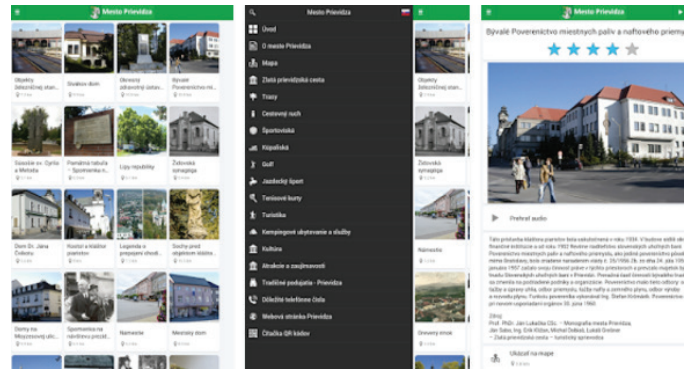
Mesto Prievidza

Objekty železničnej stan...

Osadský dom

Okresný zdravotný ústav...

Bývalé Poverenictvo mi...

Sousošie sv. Cyrila a Metoda

Pamätná tabuľa - Spomienka n...

Lipy republiky

Židovská synagóga

Dom Dr. Jána Čobora

Kostol a kláštor piaristov

Legenda o prepajaní chodb...

Súsošie pred objektom kláštor...

Domy na Mojzesovej ulic...

Spomienka na návštevu prezid...

Namestie

Mestský dom

Mesto Prievidza

Úvod

O meste Prievidza

Mapa

Zlatá prievidzská cesta

Trasy

Cestovný ruch

Športoviská

Kúpaliská

Golf

Jazdecký šport

Tenisové kurty

Turistika

Kempingové ubytovanie a služby

Kultúra

Atrakcie a zaujímavosti

Tradičné podujatia - Prievidza

Dôležité telefónne čísla

Webová stránka Prievidza

Čítačka QR kódov

Objekty železničnej stan...

Židovská synagóga

Námestie

Drevený kríž

Mesto Prievidza

Bývalé Poverenictvo miestnych palív a naftového priemy

Prehrať audio

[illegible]

Ukázať na mape